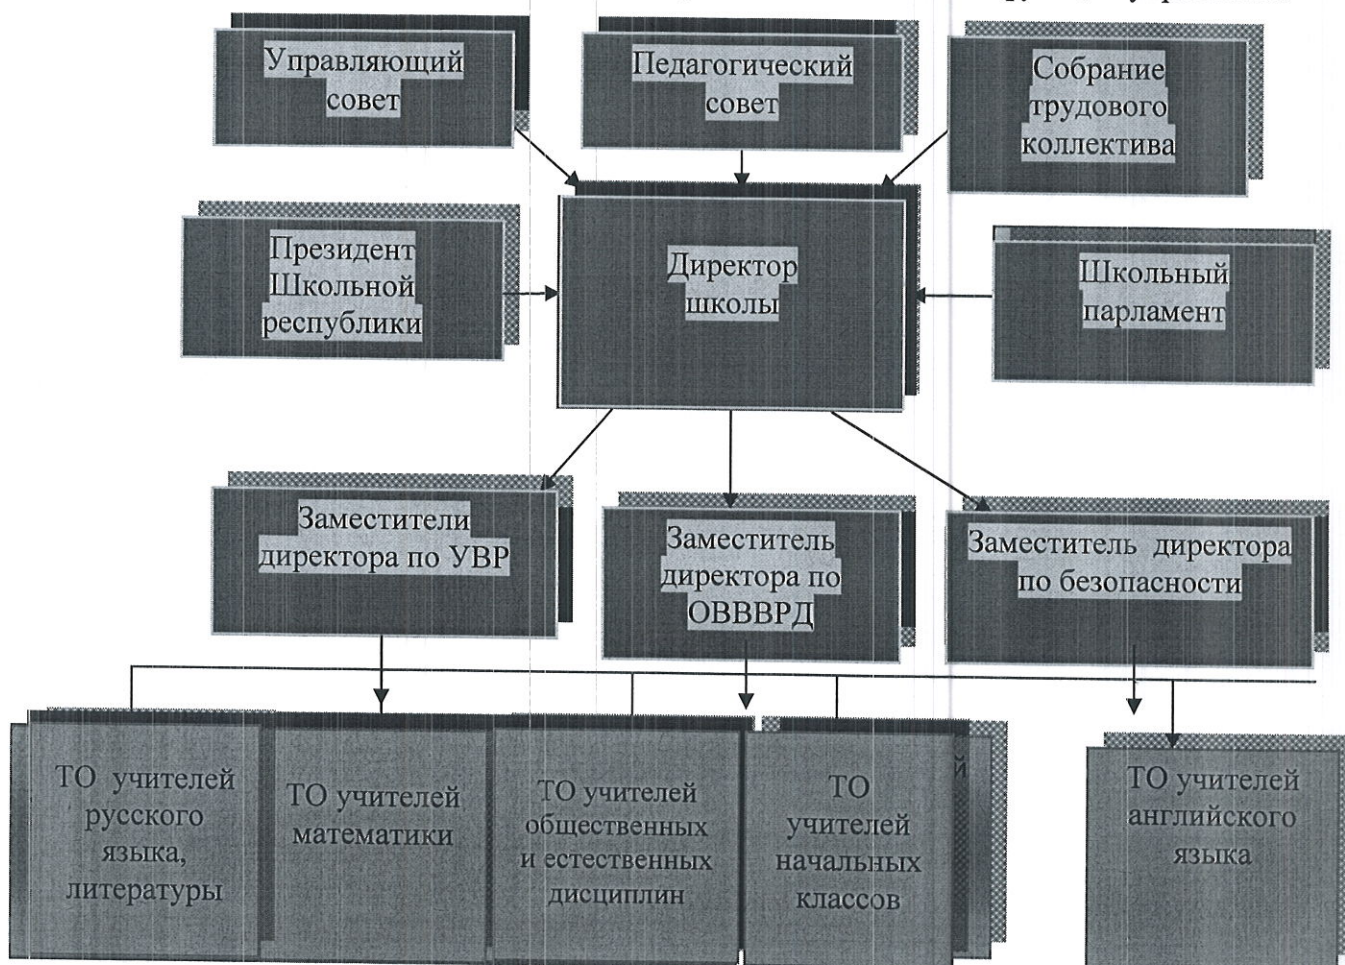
Управляющий совет

Педагогический совет

Собрание трудового коллектива

Президент Школьной республики

Директор школы

Школьный парламент

Заместители директора по УВР

Заместитель директора по ОВВВРД

Заместитель директора по безопасности

ТО учителей русского языка, литературы

ТО учителей математики

ТО учителей общественных и естественных дисциплин

ТО учителей начальных классов

ТО учителей английского языка